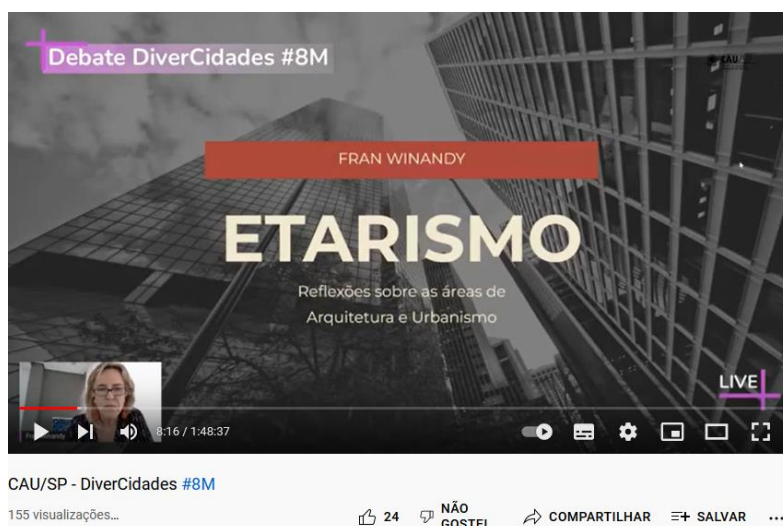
Debate DiverCidades #8M

CAU/SP

FRAN WINANDY

ETARISMO

Reflexões sobre as áreas de Arquitetura e Urbanismo

LIVE

8:16 / 1:48:37

CAU/SP - DiverCidades #8M

155 visualizações...

24 NÃO GOSTEI COMPARTILHAR SALVAR ...